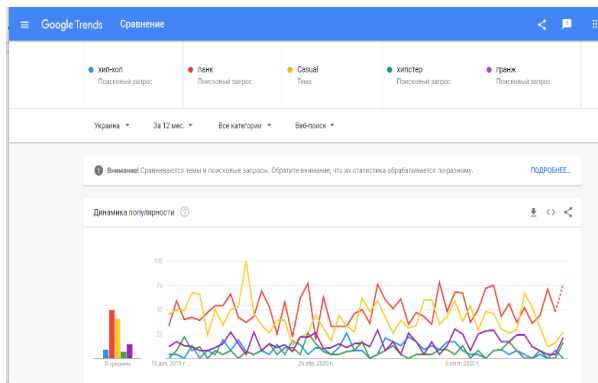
Google Trends Сравнение

хип-хоп
Поисковый запрос

панк
Поисковый запрос

Casual
Тема

хипстер
Поисковый запрос

гранж
Поисковый запрос

Украина ▾ За 12 мес ▾ Все категории ▾ Веб-поиск ▾

Внимание! Сравниваются темы и поисковые запросы. Обратите внимание, что их статистика обрабатывается по-разному. ПОДРОБНЕЕ...

Динамика популярности

100
75
50
25

В среднем
15 дек. 2019 г.
26 апр. 2020 г.
6 сент. 2020 г.